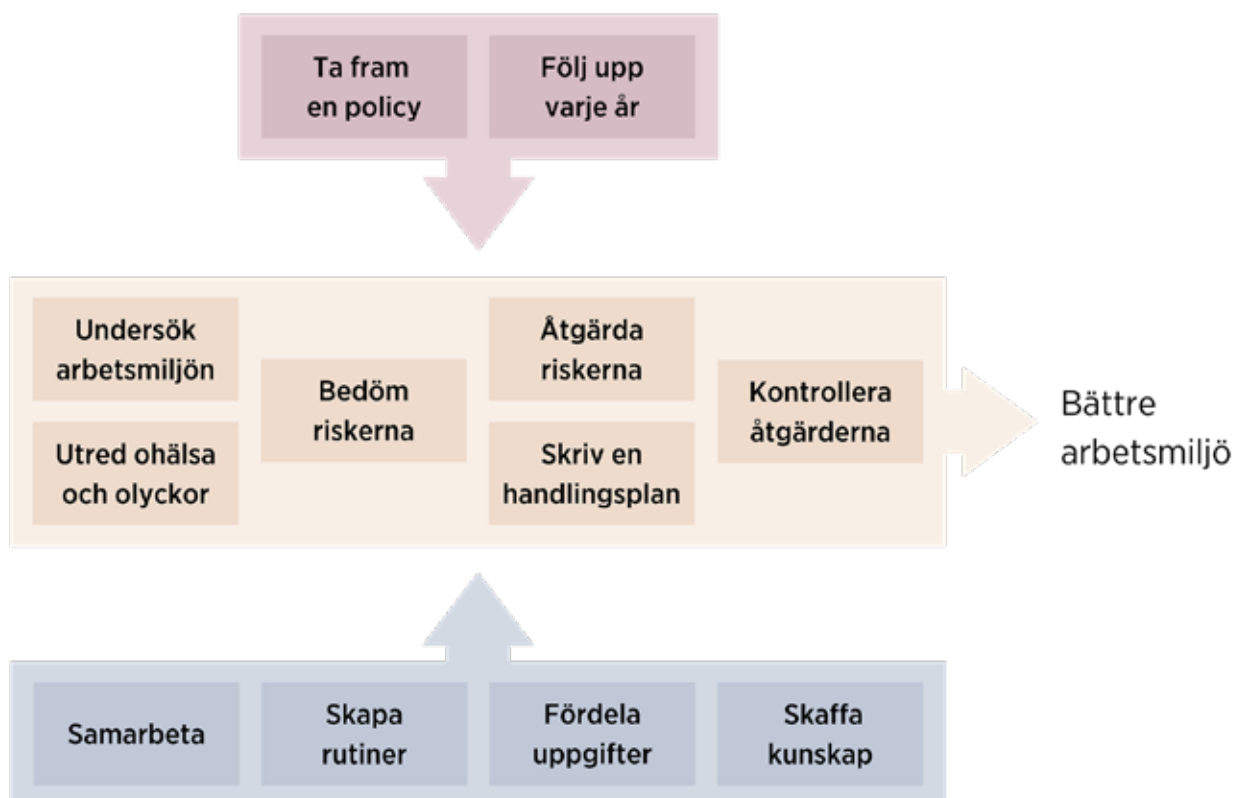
Ta fram en policy

Följ upp varje år

Undersök arbetsmiljön

Utred ohälsa och olyckor

Bedöm riskerna

Åtgärda riskerna

Skriv en handlingsplan

Kontrollera åtgärderna

Bättre arbetsmiljö

Samarbeta

Skapa rutiner

Fördela uppgifter

Skaffa kunskap